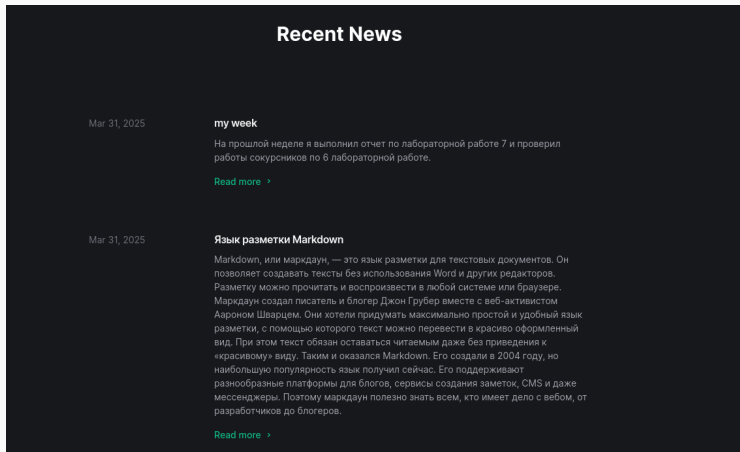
Recent News

Mar 31, 2025

my week

На прошлой неделе я выполнил отчет по лабораторной работе 7 и проверил работы сокурсников по 6 лабораторной работе.

Read more ›

Mar 31, 2025

Язык разметки Markdown

Markdown, или маркдаун, — это язык разметки для текстовых документов. Он позволяет создавать тексты без использования Word и других редакторов. Разметку можно прочитать и воспроизвести в любой системе или браузере. Маркдаун создал писатель и блогер Джон Грубер вместе с веб-активистом Аароном Шварцем. Они хотели придумать максимально простой и удобный язык разметки, с помощью которого текст можно перевести в красиво оформленный вид. При этом текст обязан оставаться читаемым даже без приведения к «красивому» виду. Таким и оказался Markdown. Его создали в 2004 году, но наибольшую популярность язык получил сейчас. Его поддерживают разнообразные платформы для блогов, сервисы создания заметок, CMS и даже мессенджеры. Поэтому маркдаун полезно знать всем, кто имеет дело с вебом, от разработчиков до блогеров.

Read more ›